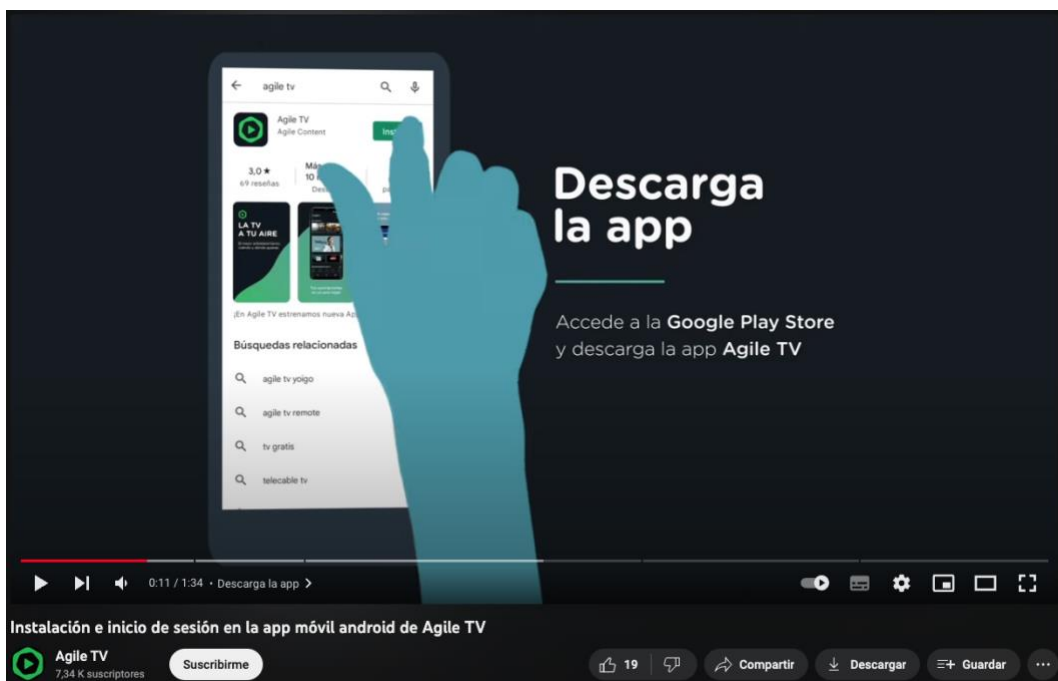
agile tv

Agile TV
Agile Content
Inst

3,0 ★
69 reseñas
Más
10

LA TV
A TU AIRE

¡En Agile TV estrenamos nueva Ap

Búsquedas relacionadas

agile tv yoigo

agile tv remote

tv gratis

telecable tv

Descarga la app

Accede a la **Google Play Store** y descarga la app **Agile TV**

0:11 / 1:34 • Descarga la app >

Instalación e inicio de sesión en la app móvil android de Agile TV

Agile TV
7,34 K suscriptores

Suscribirme

19

Compartir

Descargar

Guardar

...